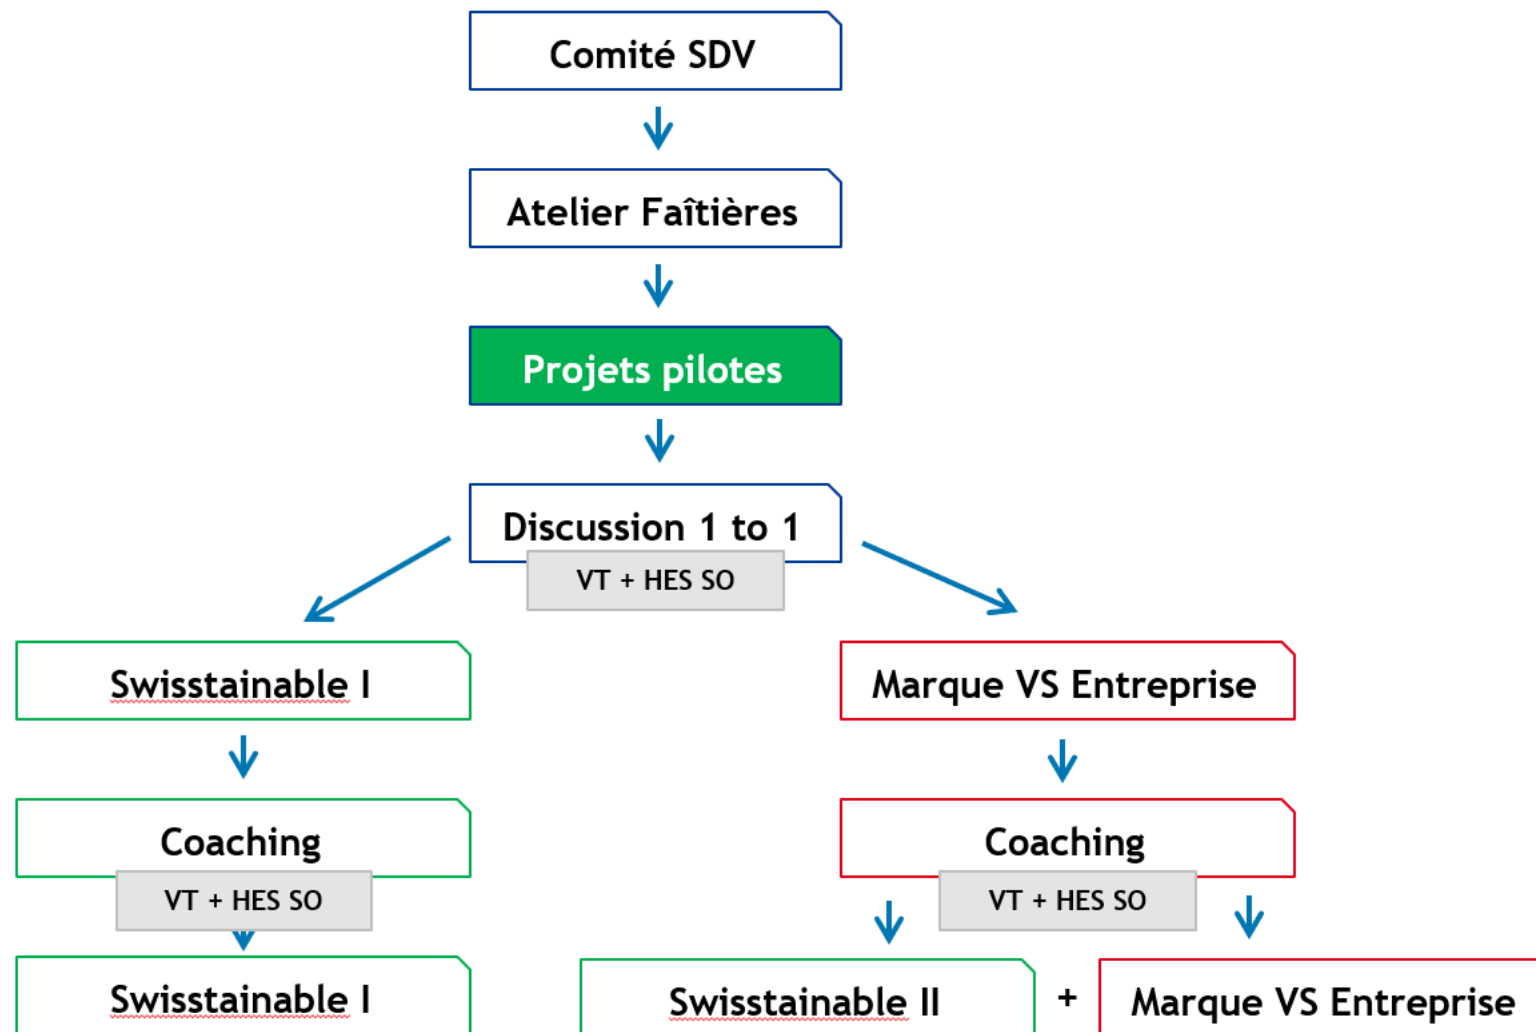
Comité SDV

Atelier Faîtières

Projets pilotes

Discussion 1 to 1

VT + HES SO

Swisstainable I

Marque VS Entreprise

Coaching

VT + HES SO

Coaching

VT + HES SO

Swisstainable I

Swisstainable II

+

Marque VS Entreprise